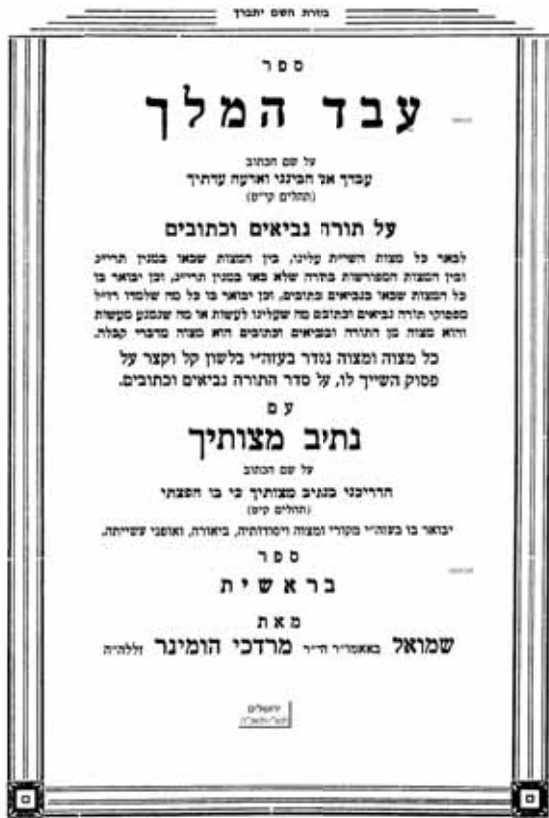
בעזרת השם יתברך

ספר

עבד המלך

על שם הכתוב
עבדך אני הבינני ואדעה עדתיך
(תהלים קי״ט)

על תורה נביאים וכתובים

לבאר כל מצות השייכות עלינו, בין המצות שבאו במנין תרי״ג ובין המצות המפורשות בתורה שלא באו במנין תרי״ג, וכן יבואר בו כל המצות שבאו בנביאים וכתובים, וכן יבואר בו כל מה שלמדו חז״ל מפסוקי תורה נביאים וכתובים מה שקלינו לעשות או מה שנמנע מעשות והוא מצוה מן התורה ובנביאים וכתובים הוא מצוה מדברי קבלה.

כל מצוה ומצוה נגדר בעזה״י בלשון קל וקצר על פסוק השייך לו, על סדר התורה נביאים וכתובים.

עם

נתיב מצותיך

על שם הכתוב
הדריכני בנתיב מצותיך כי בו חפצתי
(תהלים קי״ט)

יבואר בו בעזה״י מקורי המצוה ויסודותיה, ביאורה, ואופני עשייתה.

ספר

בראשית

מאת

שמואל באאמו״ר הר״ר מרדכי הומינר זללה״ה

ירושלים
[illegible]